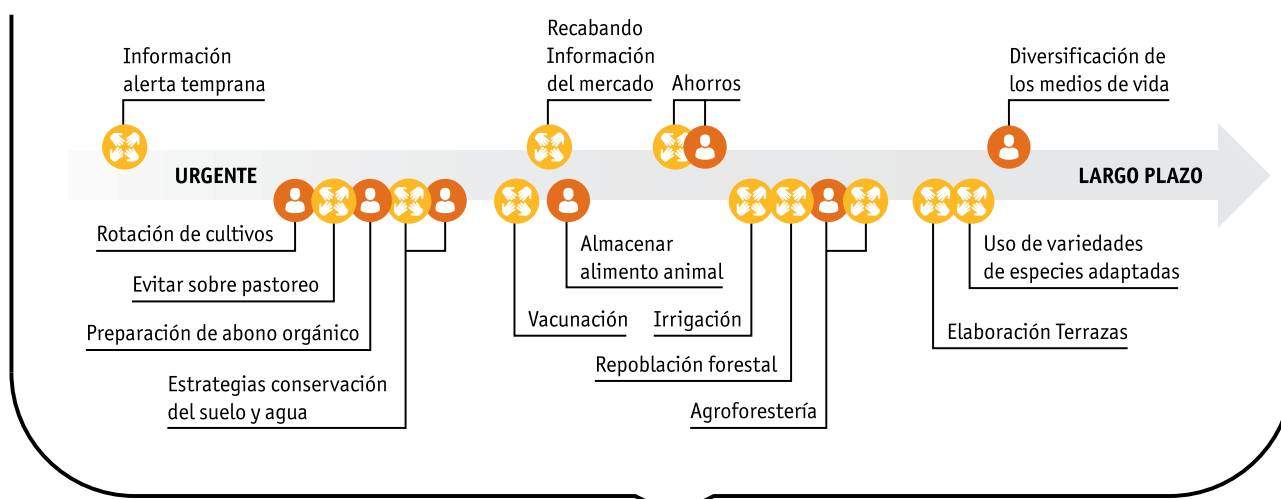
Información alerta temprana

Recabando Información del mercado

Ahorros

Diversificación de los medios de vida

URGENTE

LARGO PLAZO

Rotación de cultivos

Evitar sobre pastoreo

Preparación de abono orgánico

Estrategias conservación del suelo y agua

Almacenar alimento animal

Vacunación

Irrigación

Repoblación forestal

Agroforestería

Uso de variedades de especies adaptadas

Elaboración Terrazas